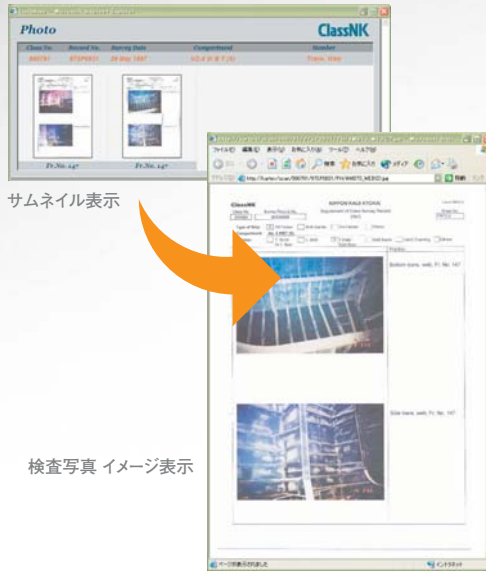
Photo

ClassNK

| Class No. | Record No. | Survey Date | Compartment | Member |
|---|---|---|---|---|
| 000781 | 07SP0021 | 20 May 1997 | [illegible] | Frame, Web |

Fr.No. 147

Fr.No. 147

サムネイル表示

ファイル(F) 編集(E) 表示(V) お気に入り(A) ツール(T) ヘルプ(H)

戻る 検索 お気に入り メディア

アドレス(D)

移動

ClassNK

NIPPON KAIJI KYOKAI

Bottom trans. web, Fr. No. 147

Side trans. web, Fr. No. 147

ページが表示されました

インターネット

検査写真 イメージ表示